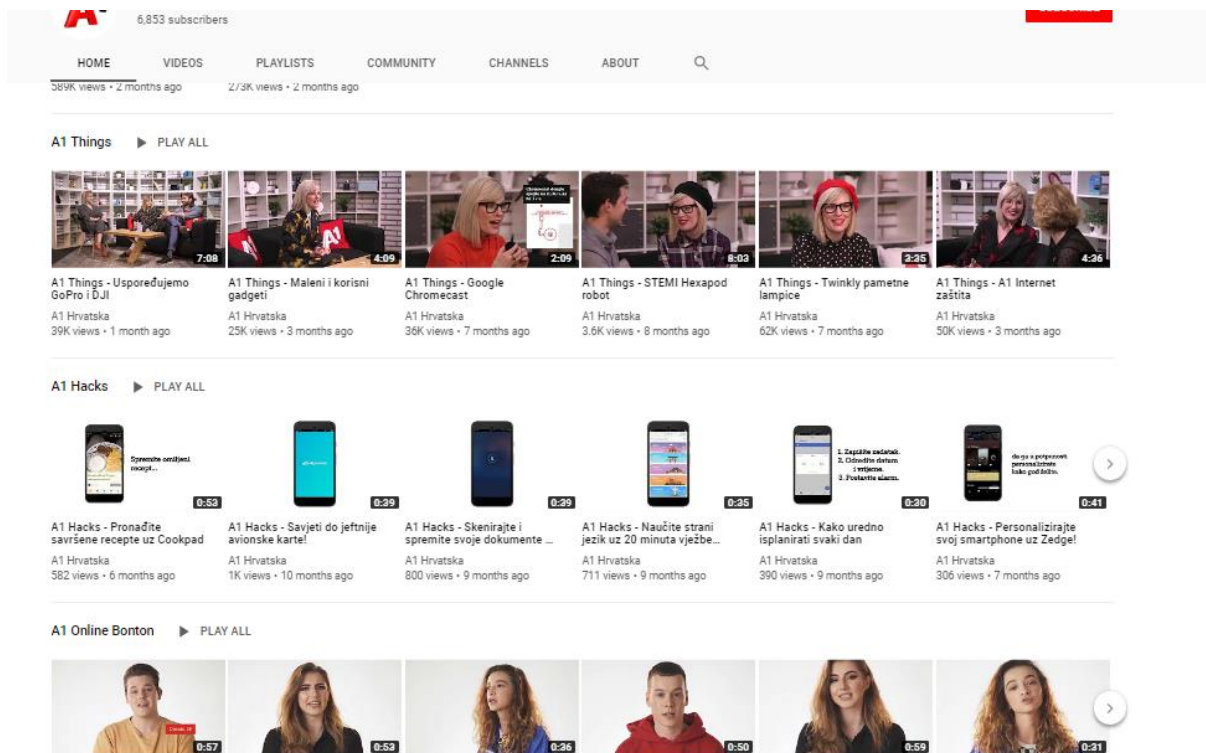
A1
6,853 subscribers

HOME VIDEOS PLAYLISTS COMMUNITY CHANNELS ABOUT

589K views • 2 months ago
273K views • 2 months ago

A1 Things ▶ PLAY ALL

7:08
A1 Things - Uspoređujemo GoPro i DJI
A1 Hrvatska
39K views • 1 month ago

4:09
A1 Things - Maleni i korisni gadgeti
A1 Hrvatska
25K views • 3 months ago

2:09
A1 Things - Google Chromecast
A1 Hrvatska
36K views • 7 months ago

8:03
A1 Things - STEMI Hexapod robot
A1 Hrvatska
3.6K views • 8 months ago

3:35
A1 Things - Twinkly pametne lampice
A1 Hrvatska
62K views • 7 months ago

4:36
A1 Things - A1 Internet zaštita
A1 Hrvatska
50K views • 3 months ago

A1 Hacks ▶ PLAY ALL

Spremite omiljeni recept...
0:53
A1 Hacks - Pronađite savršene recepte uz Cookpad
A1 Hrvatska
582 views • 6 months ago

0:39
A1 Hacks - Savjeti do jeftnije avionske karte!
A1 Hrvatska
1K views • 10 months ago

0:39
A1 Hacks - Skenirajte i spremite svoje dokumente ...
A1 Hrvatska
800 views • 9 months ago

0:35
A1 Hacks - Naučite strani jezik uz 20 minuta vježbe...
A1 Hrvatska
711 views • 9 months ago

1. Zapišite zadatak.
2. Odredite datum i vrijeme.
3. Postavite alarm.
0:30
A1 Hacks - Kako uredno isplanirati svaki dan
A1 Hrvatska
390 views • 9 months ago

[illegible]
0:41
A1 Hacks - Personalizirajte svoj smartphone uz Zedge!
A1 Hrvatska
306 views • 7 months ago

A1 Online Bonton ▶ PLAY ALL

0:57
0:53
0:36
0:50
0:59
0:31